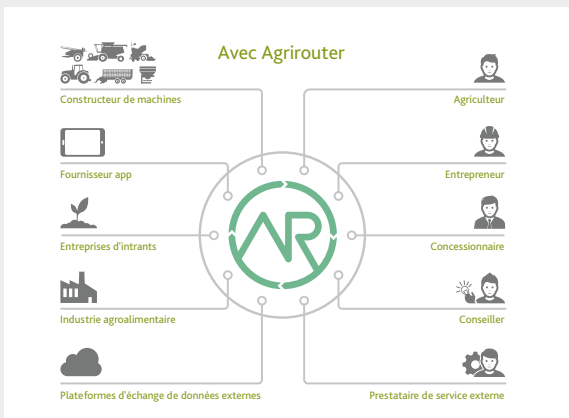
Avec Agrirouter

Constructeur de machines

Fournisseur app

Entreprises d'intrants

Industrie agroalimentaire

Plateformes d'échange de données externes

Agriculteur

Entrepreneur

Concessionnaire

Conseiller

Prestataire de service externe

AR